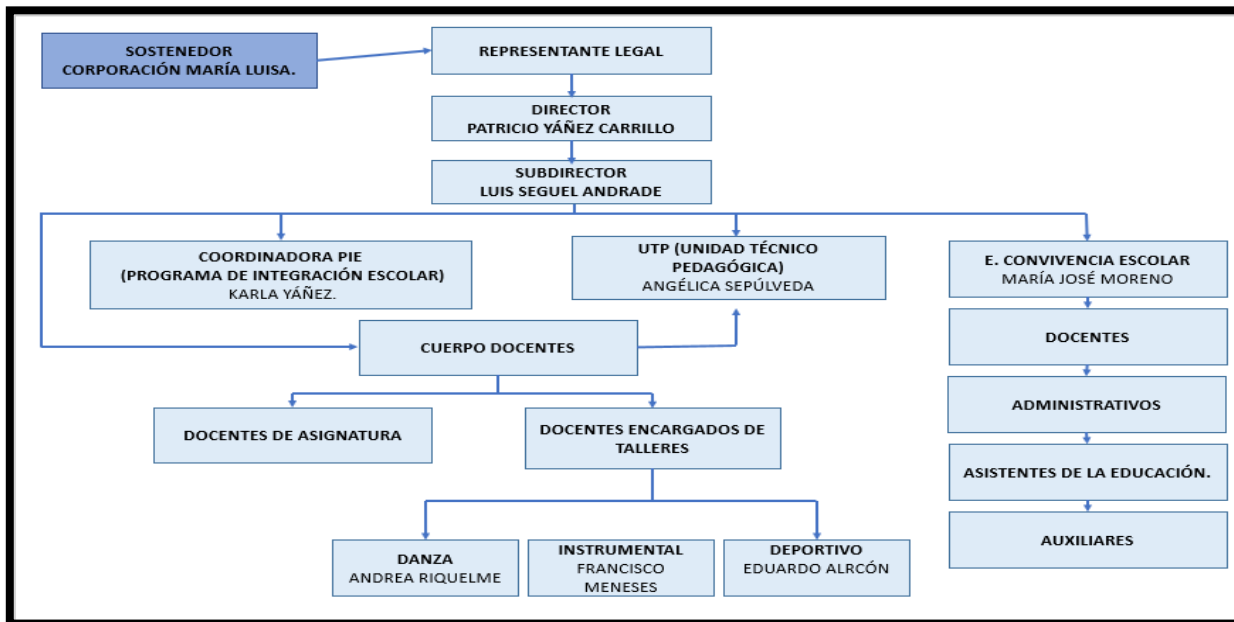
SOSTENEDOR
CORPORACIÓN MARÍA LUISA.

REPRESENTANTE LEGAL

DIRECTOR
PATRICIO YÁÑEZ CARRILLO

SUBDIRECTOR
LUIS SEGUEL ANDRADE

COORDINADORA PIE
(PROGRAMA DE INTEGRACIÓN ESCOLAR)
KARLA YÁÑEZ.

UTP (UNIDAD TÉCNICO PEDAGÓGICA)
ANGÉLICA SEPÚLVEDA

E. CONVIVENCIA ESCOLAR
MARÍA JOSÉ MORENO

CUERPO DOCENTES

DOCENTES

ADMINISTRATIVOS

DOCENTES DE ASIGNATURA

DOCENTES ENCARGADOS DE TALLERES

ASISTENTES DE LA EDUCACIÓN.

AUXILIARES

DANZA
ANDREA RIQUELME

INSTRUMENTAL
FRANCISCO
MENESES

DEPORTIVO
EDUARDO ALRCÓN